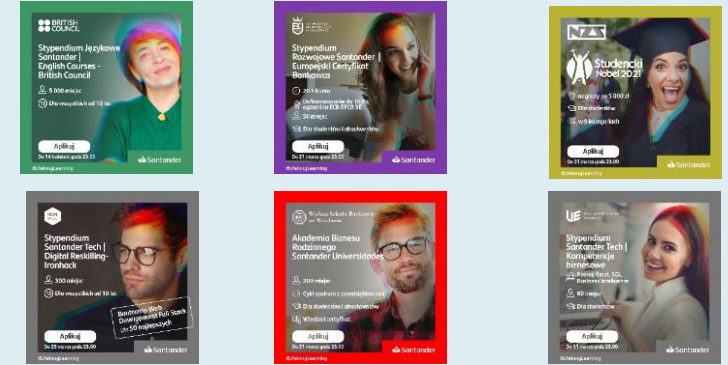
BRITISH COUNCIL

Stypendium Językowe Santander | EurEnglish Courses - British Council

5 000 miejsc

Dla wszystkich od 18 lat

Aplikuj

Do 14 kwietnia godz 23.59

Santander

#LifelongLearning

Stypendium Rozwojowe Santander | Europejski Certyfikat Bankowca

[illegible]

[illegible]

50 miejsc

Dla studentów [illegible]

Aplikuj

Do 21 marca godz 23.59

Santander

#LifelongLearning

Studencki Nobel 2021

nagrody po 5 000 zł

Dla studentów

w 6 kategoriach

Aplikuj

Do 31 marca godz 23.59

Santander

Stypendium Santander Tech | Digital Reskilling-Ironhack

300 miejsc

Dla wszystkich od 18 lat

Bootcamp Web Developer lub Full Stack dla 50 najlepszych

Aplikuj

Do 21 marca godz 23.59

Santander

#LifelongLearning

Wyższa Szkoła Bankowa we Wrocławiu

Akademia Biznesu Rodzinnego Santander Universidades

200 miejsc

Cykl spotkań z przedsiębiorcami

Dla studentów i absolwentów

Wiedza i certyfikat

Aplikuj

Do 31 marca godz 23.59

Santander

Stypendium Santander Tech | Kompetencje biznesowe

Power Excel, SQL, Business Intelligence

80 miejsc

Dla studentów

Aplikuj

Do 21 marca godz 23.59

Santander

#LifelongLearning